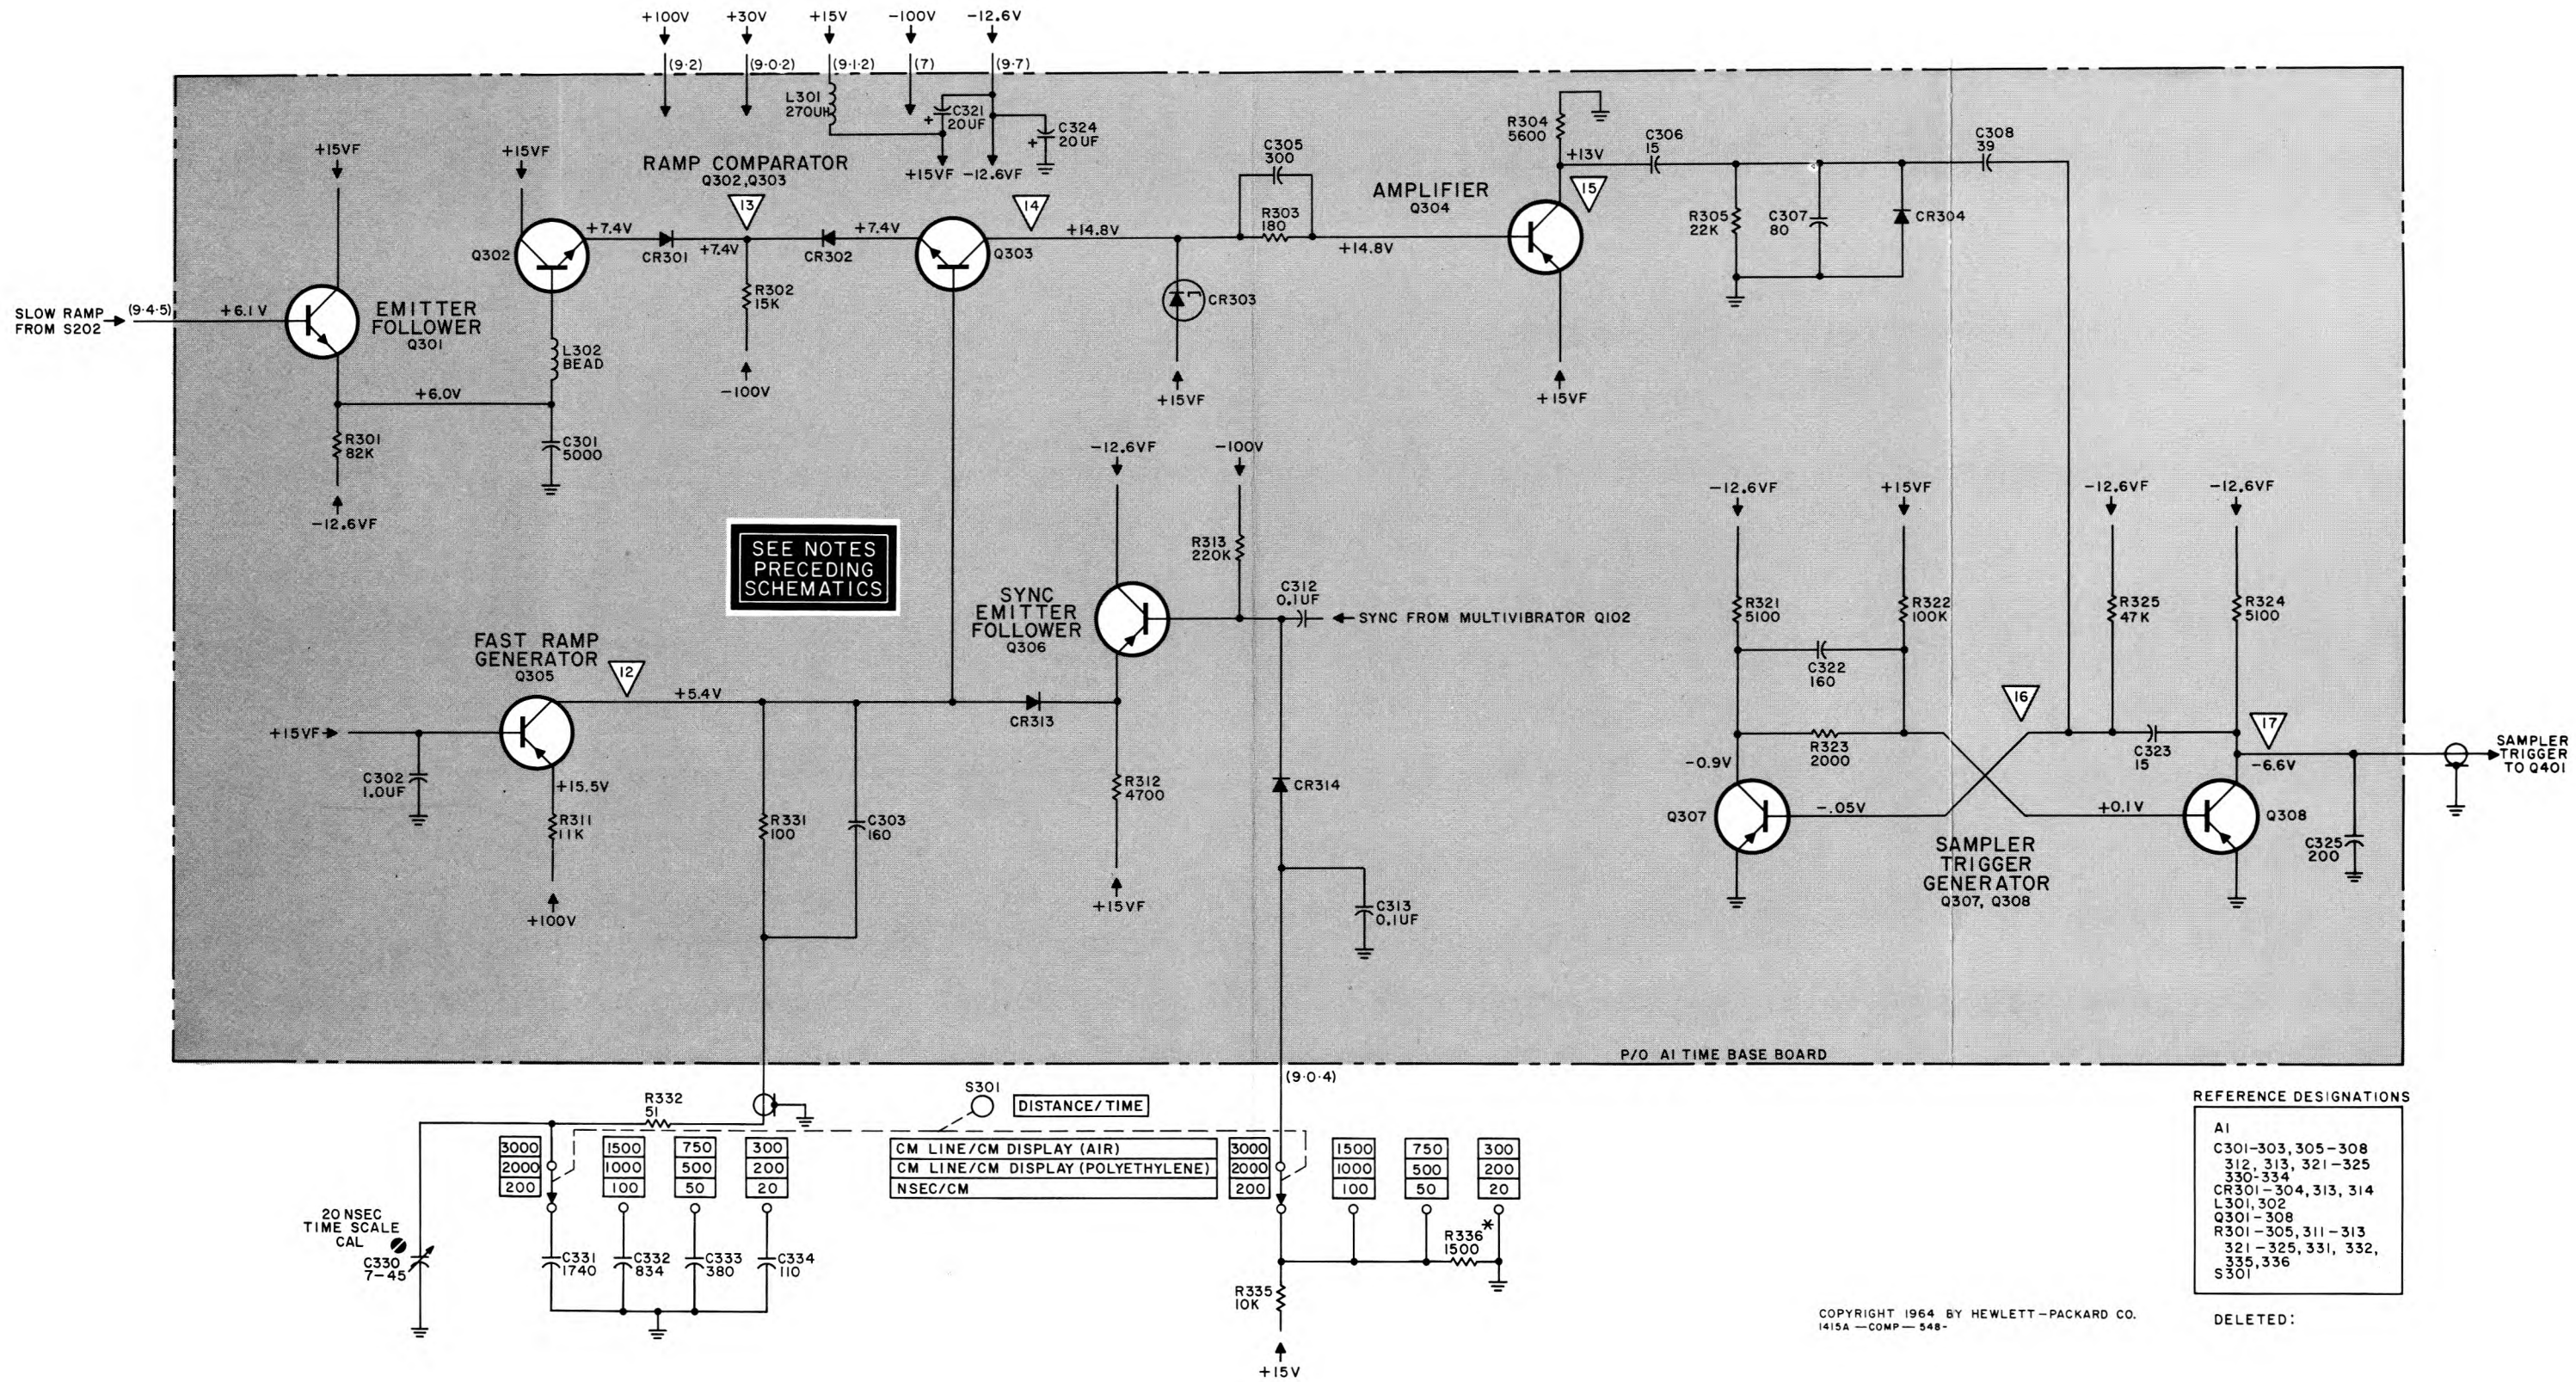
+100V +30V +15V -100V -12.6V
(9·2) (9·0·2) (9·1·2) (7) (9·7)
L301 270UH
C321 20UF
C324 20UF
+15VF -12.6VF

+15VF
+15VF
RAMP COMPARATOR
Q302,Q303
13
14
+7.4V
+7.4V
+7.4V
CR301
CR302
Q302
Q303
+14.8V
C305 300
R303 180
+14.8V
AMPLIFIER
Q304
15
R304 5600
+13V
C306 15
C308 39
R305 22K
C307 80
CR304

SLOW RAMP FROM S202
(9·4·5)
+6.1V
EMITTER FOLLOWER
Q301
R302 15K
-100V
CR303
+15VF
+15VF
L302 BEAD
+6.0V
R301 82K
C301 5000
-12.6VF

SEE NOTES PRECEDING SCHEMATICS

-12.6VF
-100V
R313 220K
C312 0.1UF
SYNC EMITTER FOLLOWER
Q306
SYNC FROM MULTIVIBRATOR Q102

-12.6VF
+15VF
-12.6VF
-12.6VF
R321 5100
R322 100K
R325 47K
R324 5100
C322 160
16
17
R323 2000
C323 15
-0.9V
-6.6V
SAMPLER TRIGGER TO Q401
Q307
-.05V
+0.1V
Q308
C325 200
SAMPLER TRIGGER GENERATOR
Q307, Q308

FAST RAMP GENERATOR
Q305
12
+5.4V
+15VF
CR313
C302 1.0UF
+15.5V
R311 11K
+100V
R331 100
C303 160
R312 4700
+15VF
CR314
C313 0.1UF

P/O A1 TIME BASE BOARD

(9·0·4)
R332 51
S301
DISTANCE/TIME

| 3000 |
|---|
| 2000 |
| 200 |

| 1500 |
|---|
| 1000 |
| 100 |

| 750 |
|---|
| 500 |
| 50 |

| 300 |
|---|
| 200 |
| 20 |

| CM LINE/CM DISPLAY (AIR) | 3000 |
|---|---|
| CM LINE/CM DISPLAY (POLYETHYLENE) | 2000 |
| NSEC/CM | 200 |

| 1500 |
|---|
| 1000 |
| 100 |

| 750 |
|---|
| 500 |
| 50 |

| 300 |
|---|
| 200 |
| 20 |

20 NSEC TIME SCALE CAL
C330 7-45
C331 1740
C332 834
C333 380
C334 110
R336* 1500
R335 10K
+15V

REFERENCE DESIGNATIONS
A1
C301-303, 305-308 312, 313, 321-325 330-334
CR301-304, 313, 314
L301, 302
Q301-308
R301-305, 311-313 321-325, 331, 332, 335, 336
S301

DELETED:

COPYRIGHT 1964 BY HEWLETT-PACKARD CO.
1415A —COMP— 548-